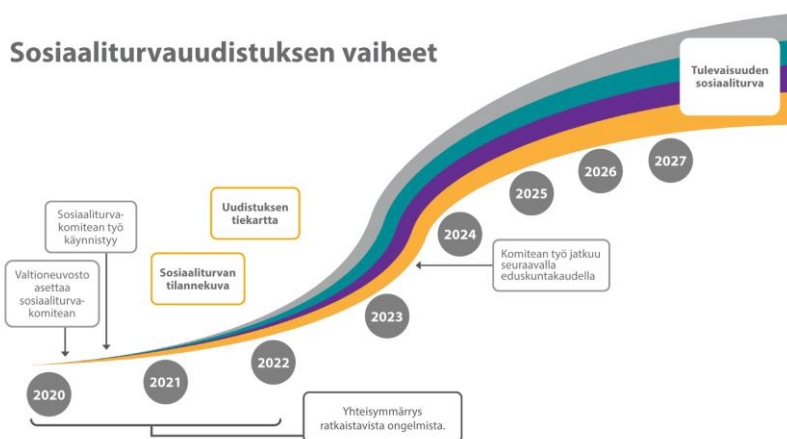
Sosiaaliturvauudistuksen vaiheet

Tulevaisuuden sosiaaliturva

Sosiaaliturvakomitean työ käynnistyy

Valtioneuvosto asettaa sosiaaliturvakomitean

Uudistuksen tiekartta

Sosiaaliturvan tilannekuva

Komitean työ jatkuu seuraavalla eduskuntakaudella

2020

2021

2022

2023

2024

2025

2026

2027

Yhteisymmärrys ratkaistavista ongelmista.